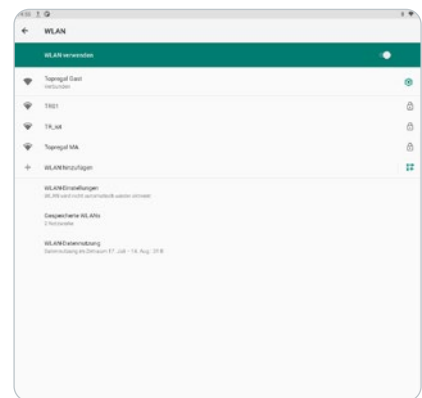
WLAN

WLAN verwenden

Topregal Gast
Verbunden

TR01

TR_sA

Topregal MA

WLAN hinzufügen

WLAN-Einstellungen
WLAN wird nicht automatisch wieder aktiviert

Gespeicherte WLANs
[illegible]

WLAN-Datennutzung
Datennutzung im Zeitraum 17. Juli – 14. Aug.: 37 B